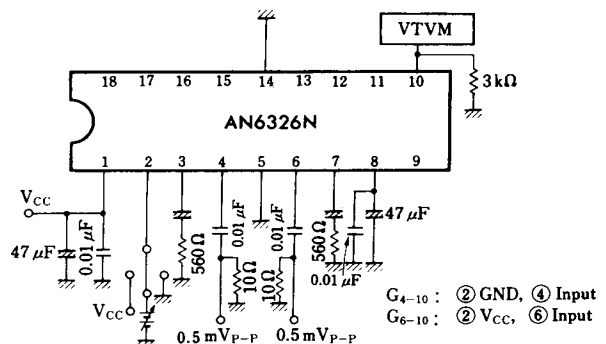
VTVM

18 17 16 15 14 13 12 11 10

AN6326N

1 2 3 4 5 6 7 8 9

$3\,k\Omega$

$V_{CC}$

$47\,\mu F$

$0.01\,\mu F$

$560\,\Omega$

$0.01\,\mu F$

$0.01\,\mu F$

$10\,\Omega$

$10\,\Omega$

$560\,\Omega$

$47\,\mu F$

$0.01\,\mu F$

$V_{CC}$

$0.5\,mV_{P-P}$

$0.5\,mV_{P-P}$

$G_{4-10}$ : ② GND, ④ Input

$G_{6-10}$ : ② $V_{CC}$, ⑥ Input